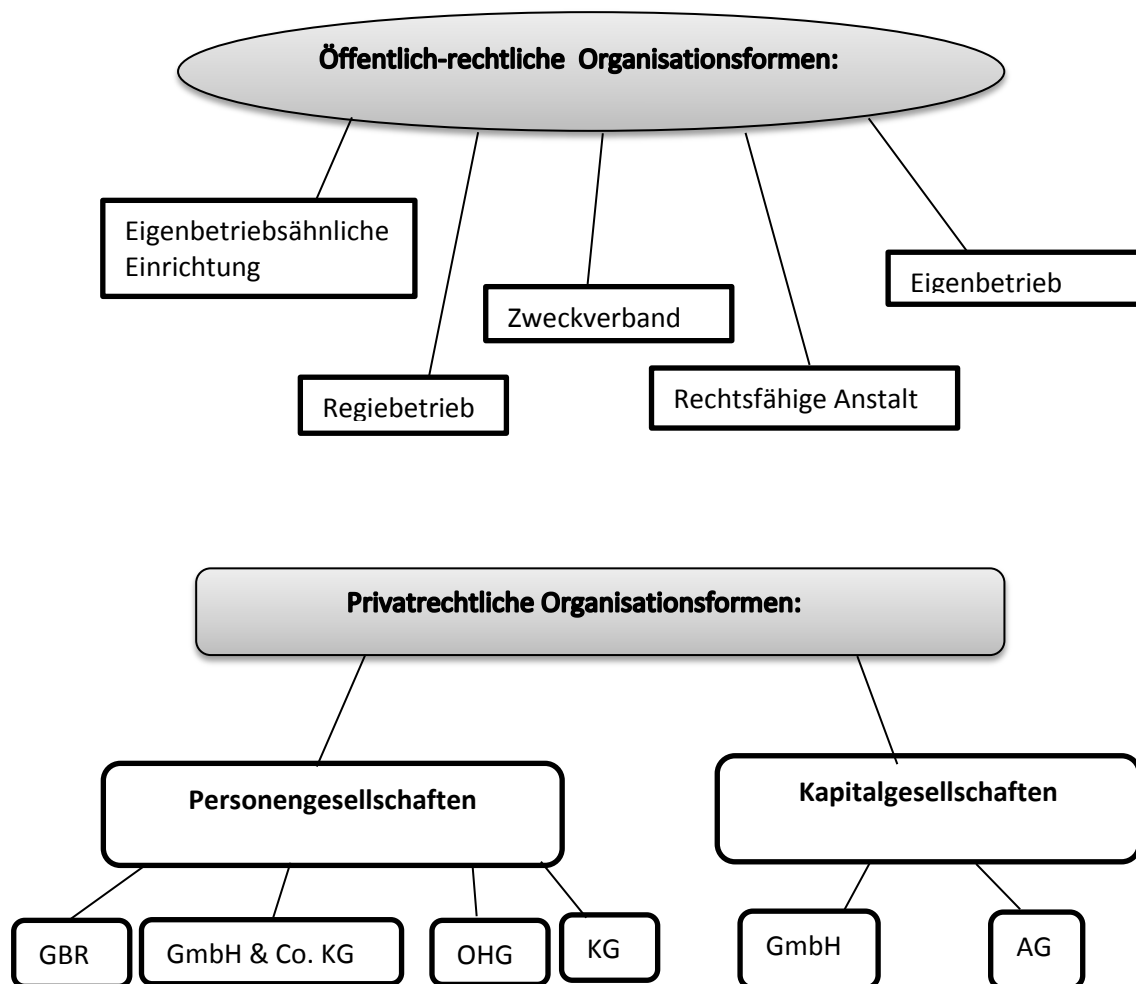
Öffentlich-rechtliche Organisationsformen:

Eigenbetriebsähnliche Einrichtung

Regiebetrieb

Zweckverband

Rechtsfähige Anstalt

Eigenbetrieb

Privatrechtliche Organisationsformen:

Personengesellschaften

Kapitalgesellschaften

GBR

GmbH & Co. KG

OHG

KG

GmbH

AG